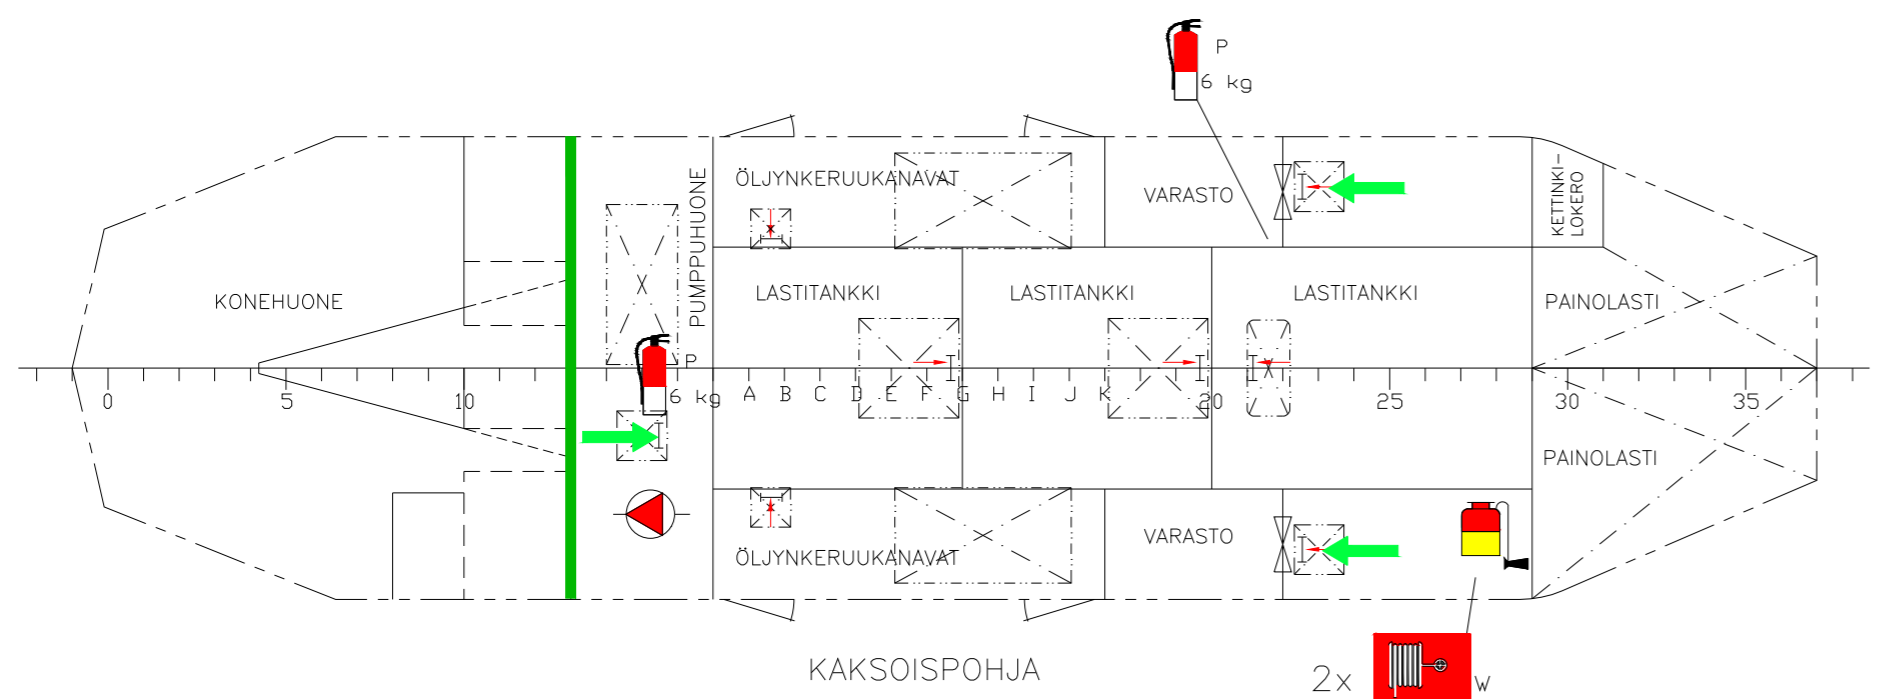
P
6 kg

ÖLJYNKERUUKANAVAT

VARASTO

KETTINKI-LOKERO

PUMPPUHUONE

KONEHUONE

LASTITANKKI

LASTITANKKI

LASTITANKKI

PAINOLASTI

P
6 kg

0 5 10 A B C D E F G H I J K 20 25 30 35

PAINOLASTI

VARASTO

ÖLJYNKERUUKANAVAT

KAKSOISPOHJA

2x

W